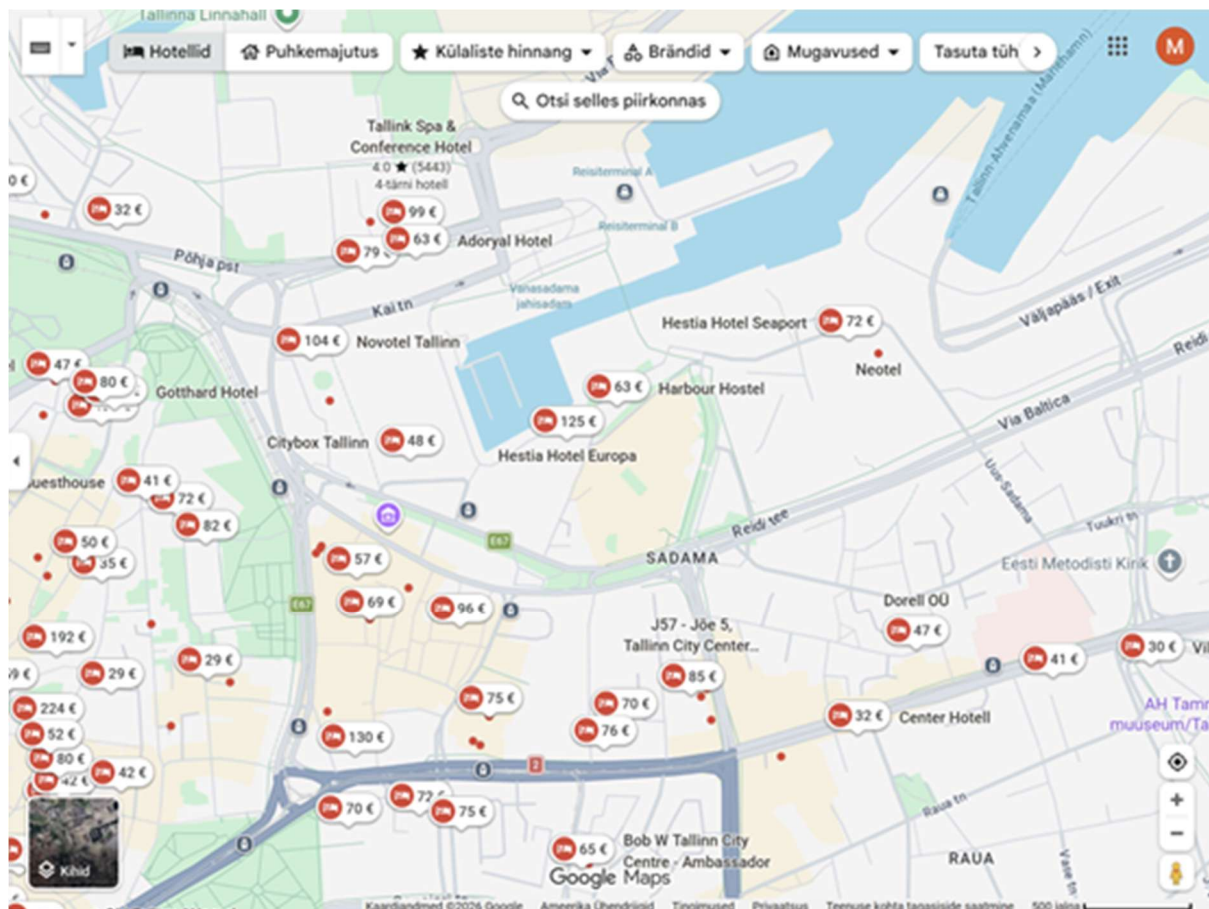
Tallinna Linnahall

Hotellid
Puhkemajutus
Külaliste hinnang
Brändid
Mugavused
Tasuta tüh
M

Otsi selles piirkonnas

Tallink Spa & Conference Hotel
4.0 ★ (5443)
4-tärni hotell

Reisiterminal A
Reisiterminal B
Tallinn-Ahvenamaa (Mariehamn)
Vanasadama jahisadam

0 €
32 €
99 €
63 €
79 €
Adoryal Hotel
Põhja pst
Kai tn
104 €
Novotel Tallinn
Hestia Hotel Seaport
72 €
Väljapääs / Exit
Neotel
47 €
80 €
Gotthard Hotel
63 €
Harbour Hostel
125 €
Hestia Hotel Europa
Citybox Tallinn
48 €
Via Baltica
Reidi
uesthouse
41 €
72 €
82 €
50 €
35 €
Reidi tee
SADAMA
Uus-Sadama
Tuukri tn
Eesti Metodisti Kirik
57 €
E67
69 €
96 €
E67
Dorell OÜ
47 €
192 €
J57 - Jõe 5, Tallinn City Center...
29 €
29 €
85 €
41 €
30 €
Vi
224 €
75 €
70 €
52 €
76 €
32 €
Center Hotell
AH Tamm muuseum/Ta
130 €
80 €
42 €
42 €
2
70 €
72 €
75 €
Raua tn
Vase tn
65 €
Bob W Tallinn City Centre - Ambassador
RAUA
Kihid
Google Maps
Kaardiandmed ©2026 Google
Ameerika Ühendriigid
Tingimused
Privaatsus
Teenuse kohta tagasiside saatmine
500 jalga